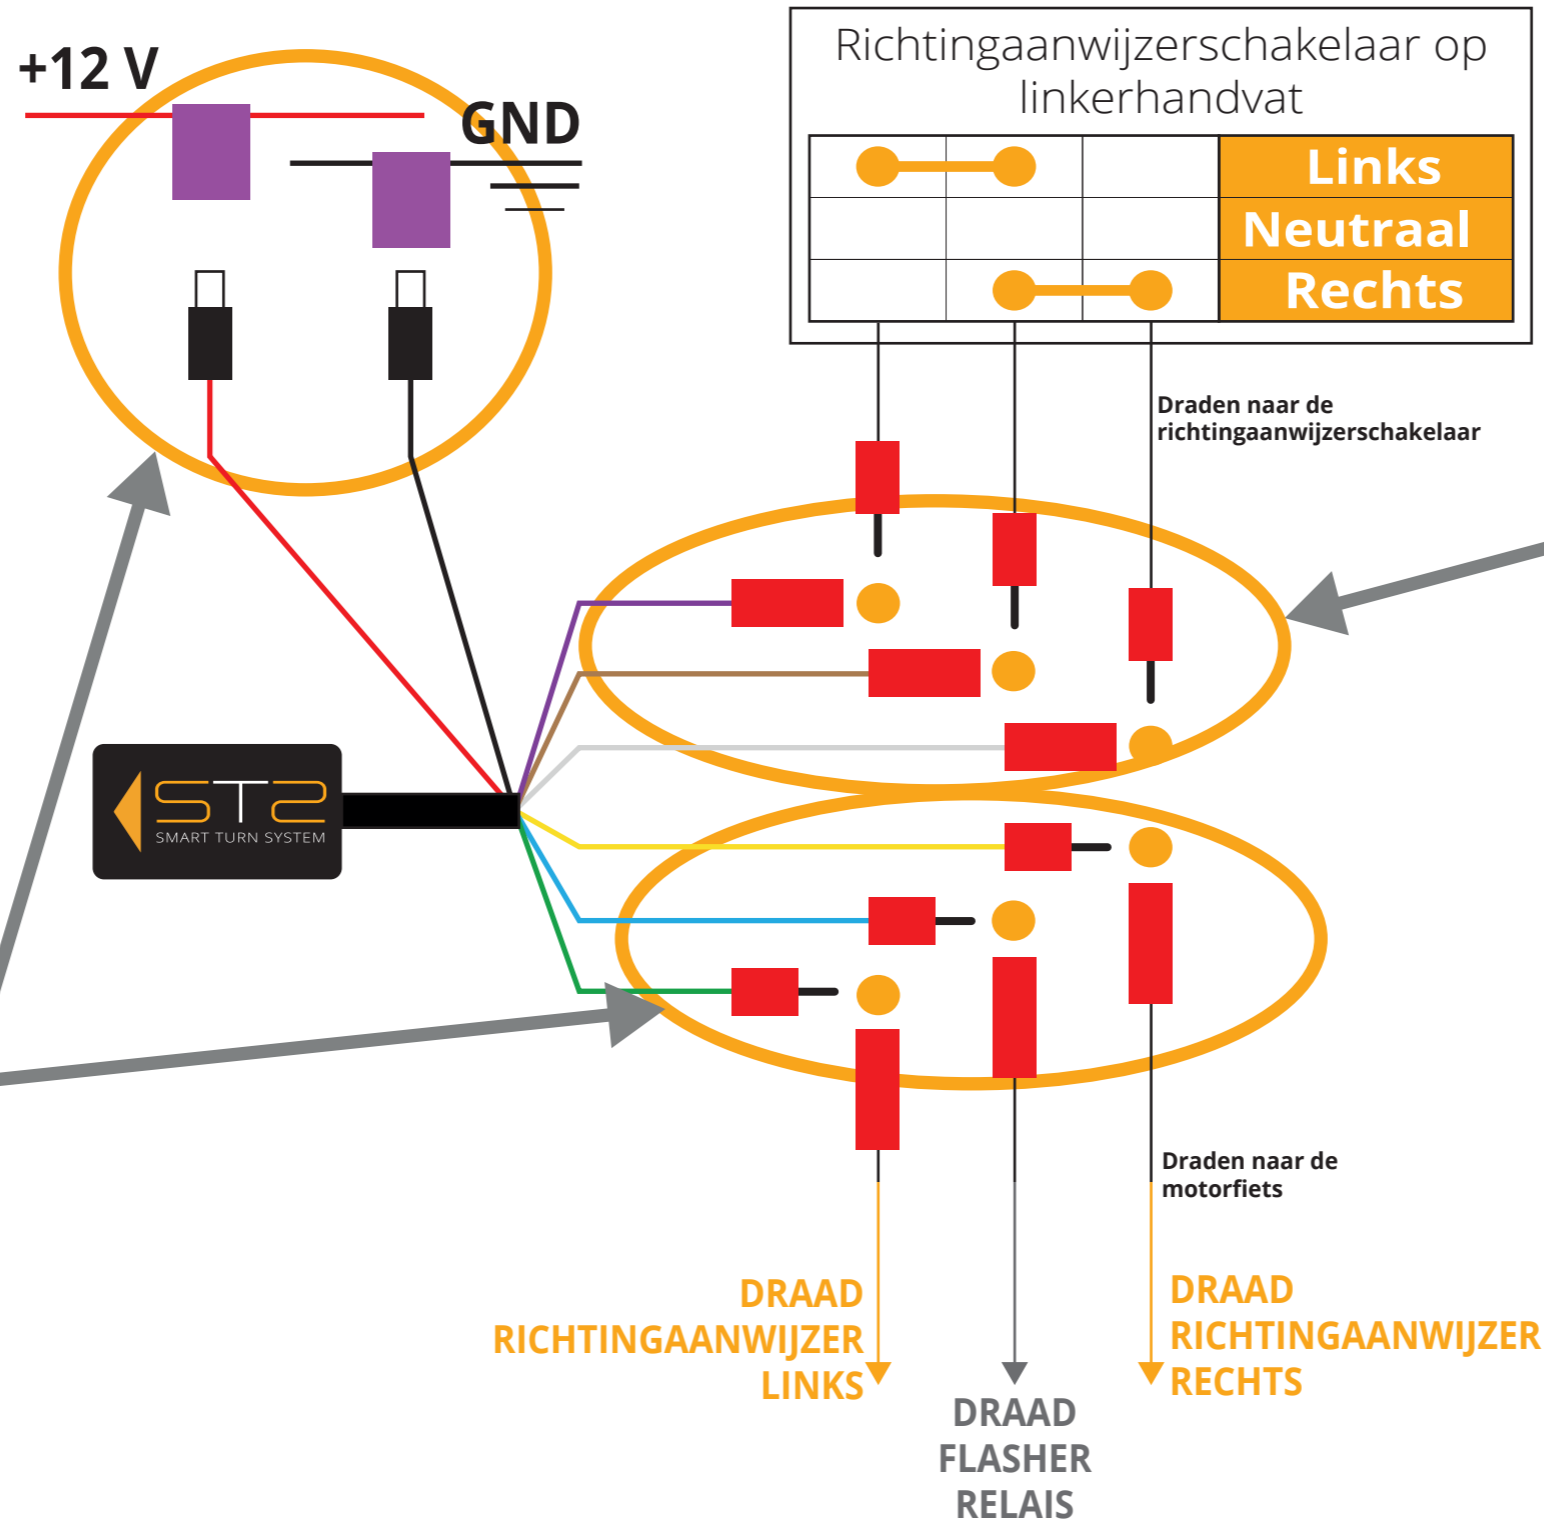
+12 V

GND

Richtingaanwijzerschakelaar op linkerhandvat

| | | | Links |
|---|---|---|---|
| | | | Neutraal |
| | | | Rechts |

Draden naar de richtingaanwijzerschakelaar

STS
SMART TURN SYSTEM

Draden naar de motorfiets

DRAAD RICHTINGAANWIJZER LINKS

DRAAD FLASHER RELAIS

DRAAD RICHTINGAANWIJZER RECHTS